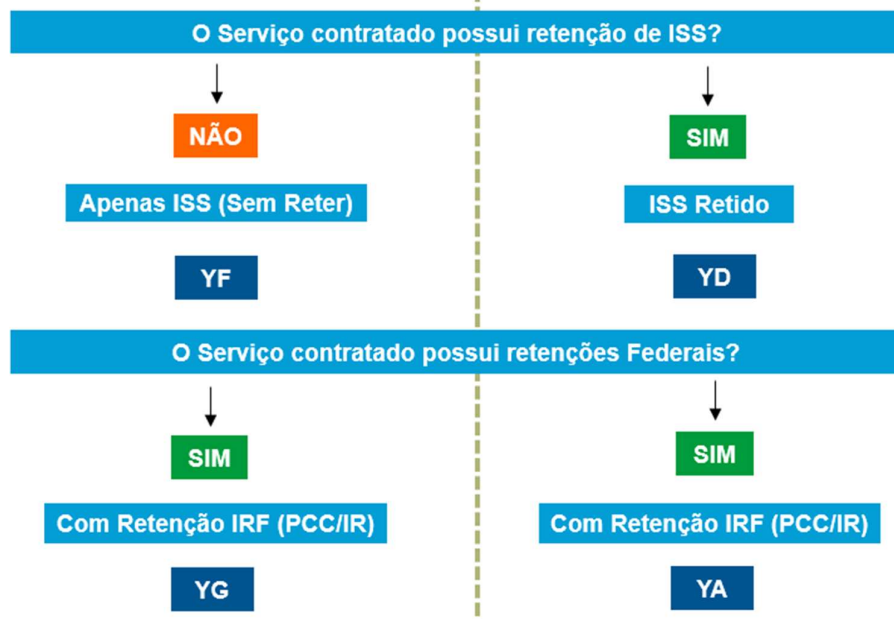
O Serviço contratado possui retenção de ISS?

NÃO

Apenas ISS (Sem Reter)

YF

SIM

ISS Retido

YD

O Serviço contratado possui retenções Federais?

SIM

Com Retenção IRF (PCC/IR)

YG

SIM

Com Retenção IRF (PCC/IR)

YA